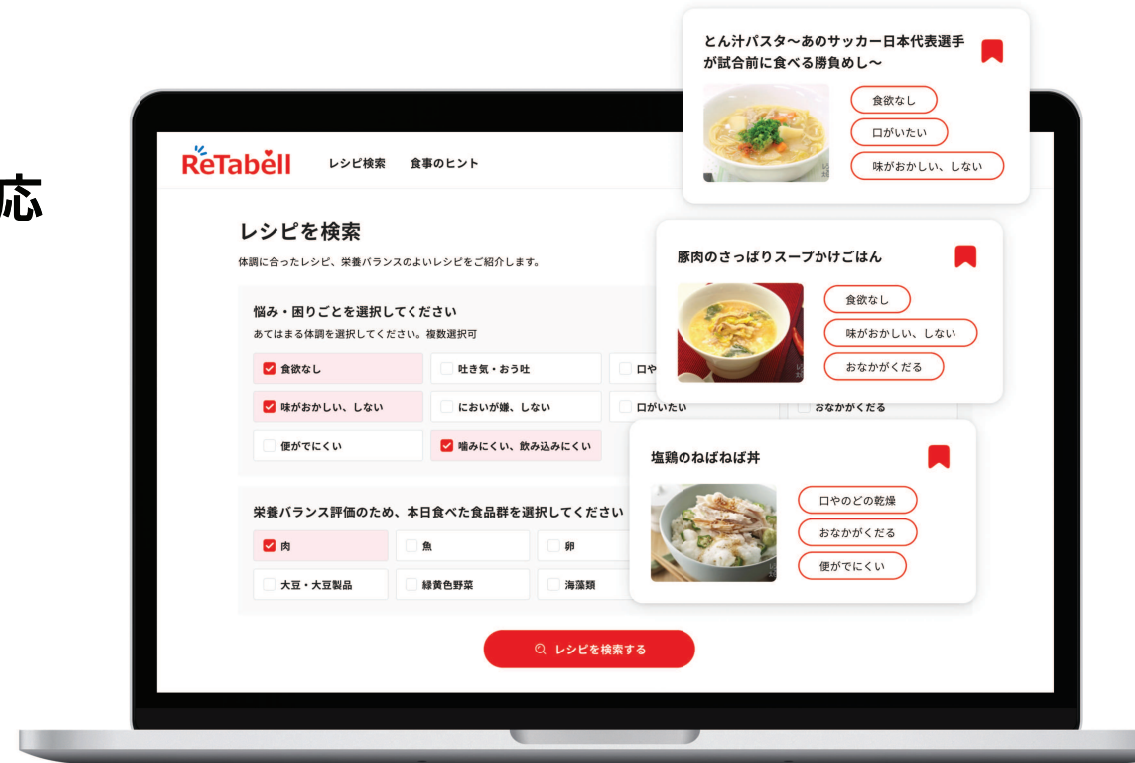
応

ReTabell レシピ検索 食事のヒント

レシピを検索

体調に合ったレシピ、栄養バランスのよいレシピをご紹介します。

悩み・困りごとを選択してください

あてはまる体調を選択してください。複数選択可

食欲なし
吐き気・おう吐
口や
味がおかしい、しない
においが嫌、しない
口がいたい
おなかがくだる
便がでにくい
噛みにくい、飲み込みにくい

栄養バランス評価のため、本日食べた食品群を選択してください

肉
魚
卵
大豆・大豆製品
緑黄色野菜
海藻類

レシピを検索する

とん汁パスタ〜あのサッカー日本代表選手が試合前に食べる勝負めし〜

食欲なし
口がいたい
味がおかしい、しない

豚肉のさっぱりスープかけごはん

食欲なし
味がおかしい、しない
おなかがくだる

塩鶏のねばねば丼

口やのどの乾燥
おなかがくだる
便がでにくい